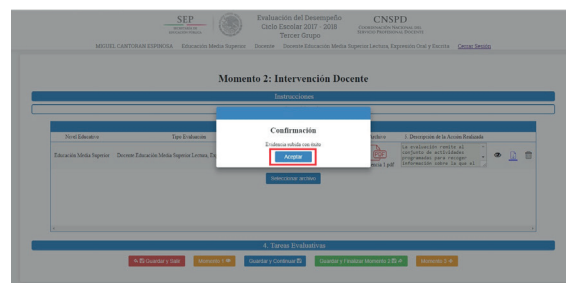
SEP
SECRETARÍA DE EDUCACIÓN PÚBLICA

Evaluación del Desempeño
Ciclo Escolar 2017 - 2018
Tercer Grupo

CNSPD
COORDINACIÓN NACIONAL DEL SERVICIO PROFESIONAL DOCENTE

MIGUEL CANTORAN ESPINOSA Educación Media Superior Docente Docente Educación Media Superior Lectura, Expresión Oral y Escrita Cerrar Sesión

Momento 2: Intervención Docente

Instrucciones

| Nivel Educativo | Tipo Evaluación | | Archivo | 1. Descripción de la Acción Realizada |
|---|---|---|---|---|
| Educación Media Superior | Docente Educación Media Superior Lectura, Ex | | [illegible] pdf | La evaluación-tomo el conjunto de actividades programadas para recoger información sobre la que el |

Seleccionar archivo

Confirmación

Evidencia subida con éxito

Aceptar

4. Tareas Evaluativas

Guardar y Salir | Momento 1 | Guardar y Continuar | Guardar y Finalizar Momento 2 | Momento 3